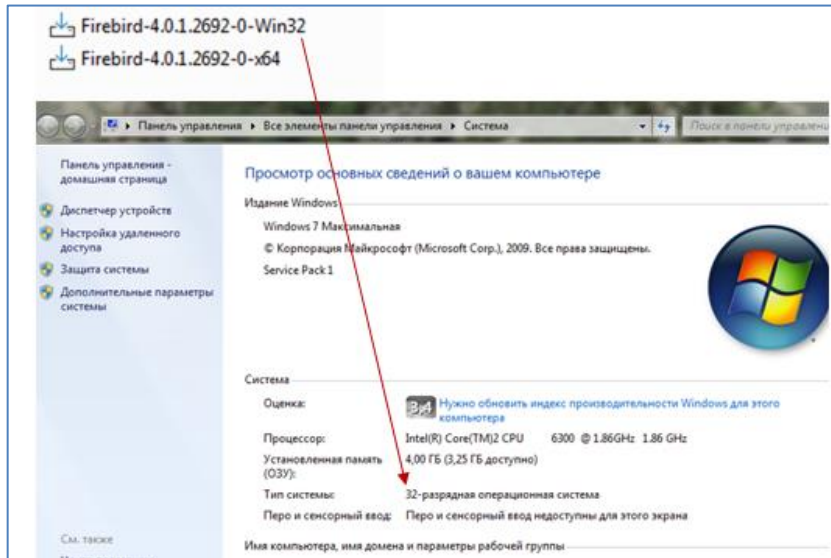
Firebird-4.0.1.2692-0-Win32
Firebird-4.0.1.2692-0-x64

Панель управления ▸ Все элементы панели управления ▸ Система
Поиск в панели управления

Панель управления - домашняя страница
Диспетчер устройств
Настройка удаленного доступа
Защита системы
Дополнительные параметры системы

Просмотр основных сведений о вашем компьютере

Издание Windows
Windows 7 Максимальная
© Корпорация Майкрософт (Microsoft Corp.), 2009. Все права защищены.
Service Pack 1

Система

| Оценка: | 3,4 Нужно обновить индекс производительности Windows для этого компьютера |
|---|---|
| Процессор: | Intel(R) Core(TM)2 CPU 6300 @ 1.86GHz 1.86 GHz |
| Установленная память (ОЗУ): | 4,00 ГБ (3,25 ГБ доступно) |
| Тип системы: | 32-разрядная операционная система |
| Перо и сенсорный ввод: | Перо и сенсорный ввод недоступны для этого экрана |

См. также

Имя компьютера, имя домена и параметры рабочей группы